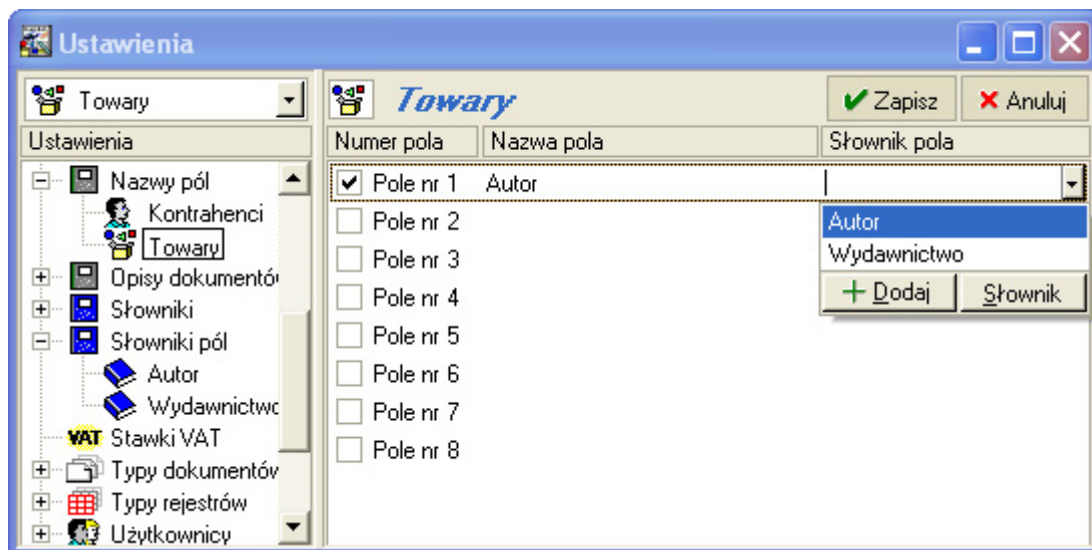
Ustawienia

Towary
Ustawienia
Nazwy pól
Kontrahenci
Towary
Opisy dokumentó
Słowniki
Słowniki pól
Autor
Wydawnictwo
VAT Stawki VAT
Typy dokumentów
Typy rejestrów
Użytkownicy

Towary
Zapisz
Anuluj

| Numer pola | Nazwa pola | Słownik pola |
|---|---|---|
| Pole nr 1 | Autor | |
| Pole nr 2 | | |
| Pole nr 3 | | |
| Pole nr 4 | | |
| Pole nr 5 | | |
| Pole nr 6 | | |
| Pole nr 7 | | |
| Pole nr 8 | | |

Autor
Wydawnictwo
Dodaj
Słownik